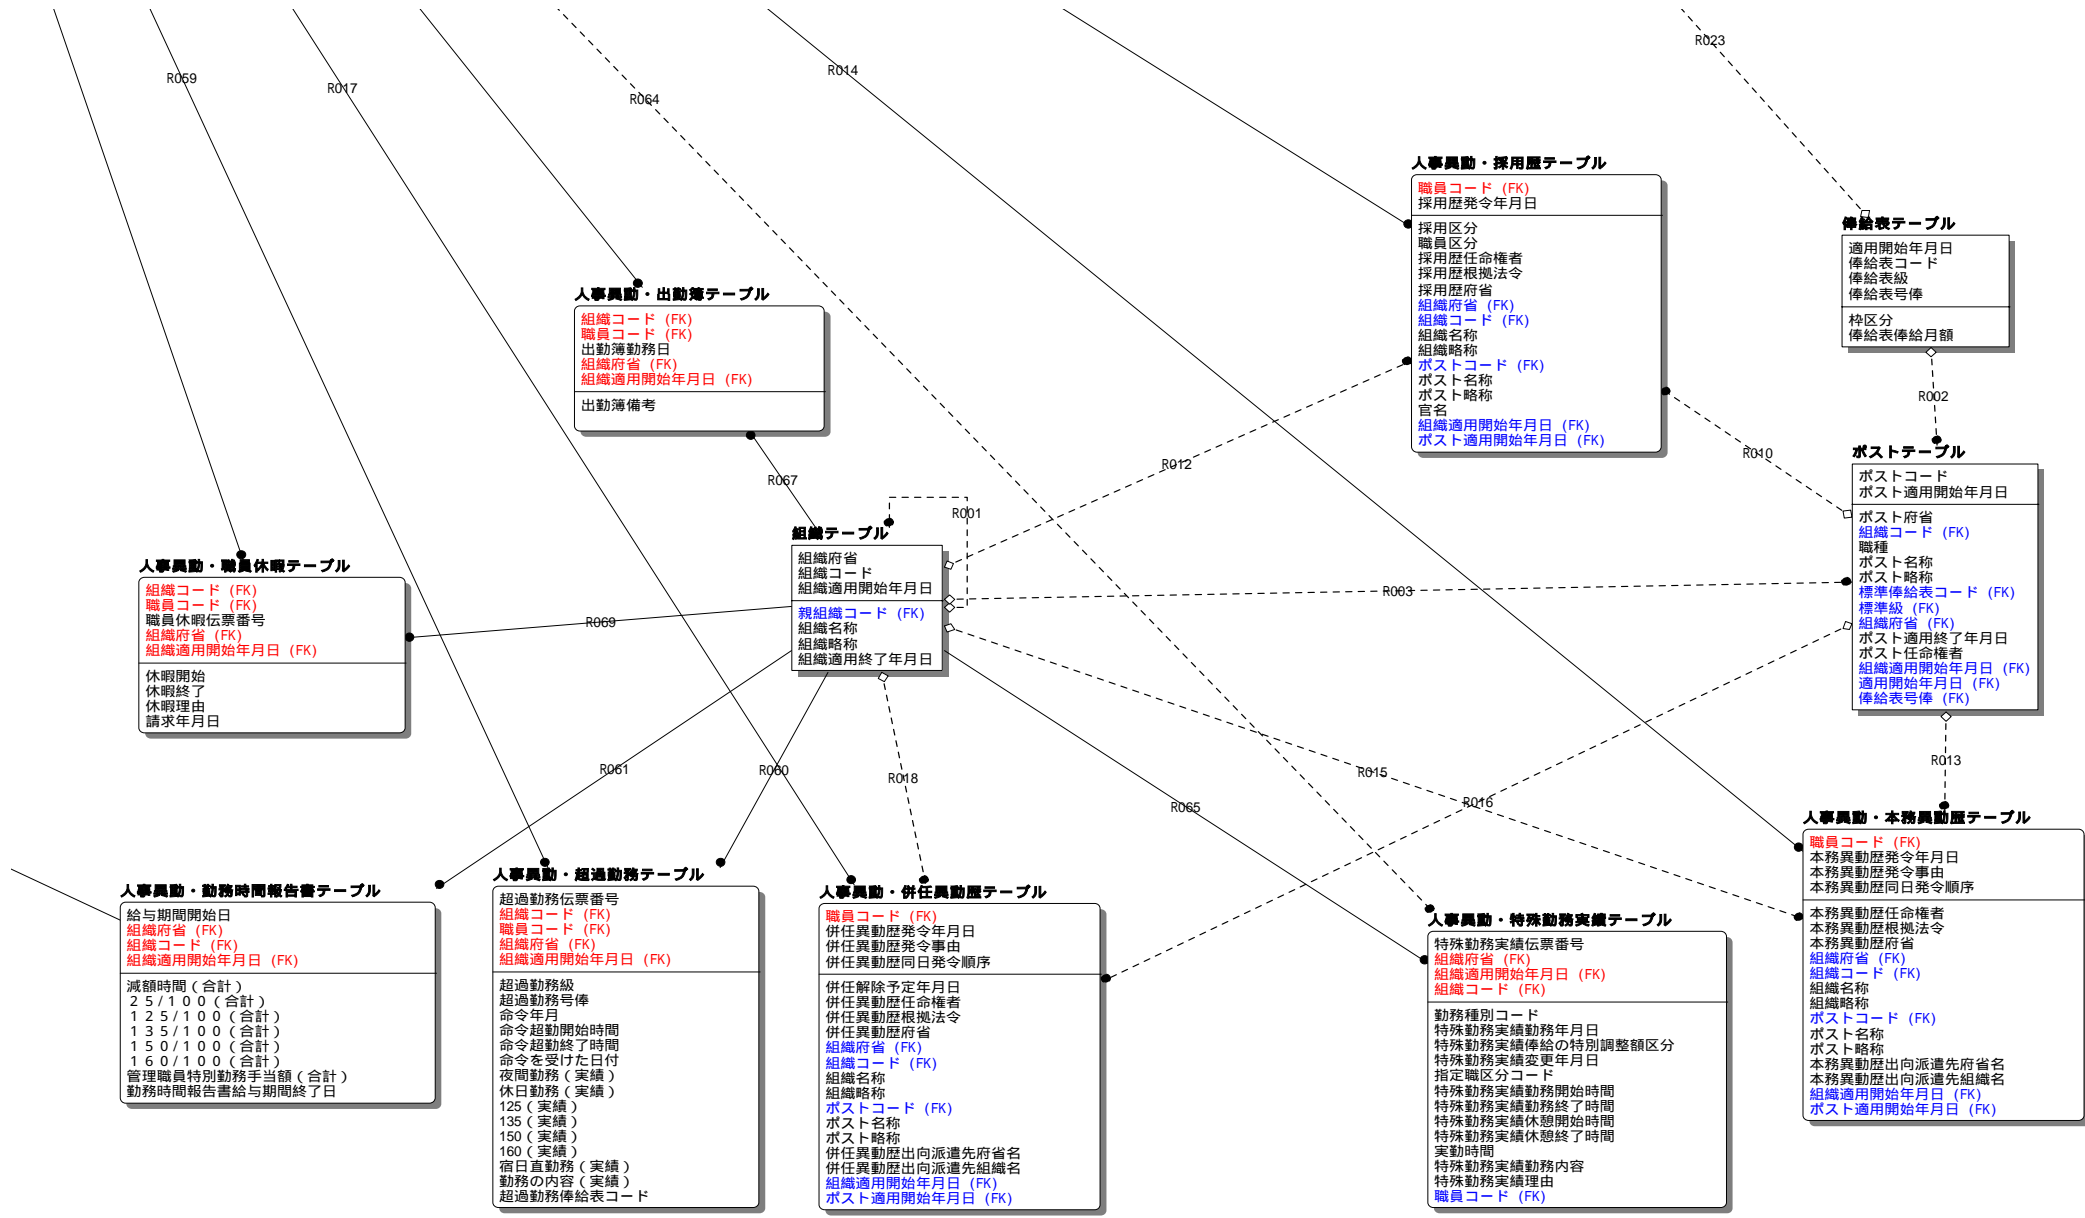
R059
R017
R064
R014
R023

人事異動・採用履テーブル
職員コード (FK)
採用歴発令年月日
採用区分
職員区分
採用歴任命権者
採用歴根拠法令
採用歴府省
組織府省 (FK)
組織コード (FK)
組織名称
組織略称
ポストコード (FK)
ポスト名称
ポスト略称
官名
組織適用開始年月日 (FK)
ポスト適用開始年月日 (FK)

俸給表テーブル
適用開始年月日
俸給表コード
俸給表級
俸給表号俸
枠区分
俸給表俸給月額

R002

人事異動・出勤簿テーブル
組織コード (FK)
職員コード (FK)
出勤簿勤務日
組織府省 (FK)
組織適用開始年月日 (FK)
出勤簿備考

R067
R012
R010
R001

組織テーブル
組織府省
組織コード
組織適用開始年月日
親組織コード (FK)
組織名称
組織略称
組織適用終了年月日

ポストテーブル
ポストコード
ポスト適用開始年月日
ポスト府省
組織コード (FK)
職種
ポスト名称
ポスト略称
標準俸給表コード (FK)
標準級 (FK)
組織府省 (FK)
ポスト適用終了年月日
ポスト任命権者
組織適用開始年月日 (FK)
適用開始年月日 (FK)
俸給表号俸 (FK)

人事異動・職員休暇テーブル
組織コード (FK)
職員コード (FK)
職員休暇伝票番号
組織府省 (FK)
組織適用開始年月日 (FK)
休暇開始
休暇終了
休暇理由
請求年月日

R069
R003
R061
R060
R018
R015
R016
R065
R013

人事異動・本務異動履テーブル
職員コード (FK)
本務異動歴発令年月日
本務異動歴発令事由
本務異動歴同日発令順序
本務異動任命権者
本務異動根拠法令
本務異動府省
組織府省 (FK)
組織コード (FK)
組織名称
組織略称
ポストコード (FK)
ポスト名称
ポスト略称
本務異動歴出向派遣先府省名
本務異動歴出向派遣先組織名
組織適用開始年月日 (FK)
ポスト適用開始年月日 (FK)

人事異動・勤務時間報告書テーブル
給与期間開始日
組織府省 (FK)
組織コード (FK)
組織適用開始年月日 (FK)
減額時間(合計)
25/100(合計)
125/100(合計)
135/100(合計)
150/100(合計)
160/100(合計)
管理職員特別勤務手当額(合計)
勤務時間報告書給与期間終了日

人事異動・超過勤務テーブル
超過勤務伝票番号
組織コード (FK)
職員コード (FK)
組織府省 (FK)
組織適用開始年月日 (FK)
超過勤務級
超過勤務号俸
命令年月
命令超勤開始時間
命令超勤終了時間
命令を受けた日付
夜間勤務(実績)
休日勤務(実績)
125(実績)
135(実績)
150(実績)
160(実績)
宿日直勤務(実績)
勤務の内容(実績)
超過勤務俸給表コード

人事異動・併任異動履テーブル
職員コード (FK)
併任異動歴発令年月日
併任異動歴発令事由
併任異動歴同日発令順序
併任解除予定年月日
併任異動歴任命権者
併任異動歴根拠法令
併任異動歴府省
組織府省 (FK)
組織コード (FK)
組織名称
組織略称
ポストコード (FK)
ポスト名称
ポスト略称
併任異動歴出向派遣先府省名
併任異動歴出向派遣先組織名
組織適用開始年月日 (FK)
ポスト適用開始年月日 (FK)

人事異動・特殊勤務実績テーブル
特殊勤務実績伝票番号
組織府省 (FK)
組織適用開始年月日 (FK)
組織コード (FK)
勤務種別コード
特殊勤務実績勤務年月日
特殊勤務実績俸給の特別調整額区分
特殊勤務実績変更年月日
指定職区分コード
特殊勤務実績勤務開始時間
特殊勤務実績勤務終了時間
特殊勤務実績休憩開始時間
特殊勤務実績休憩終了時間
実勤時間
特殊勤務実績勤務内容
特殊勤務実績理由
職員コード (FK)